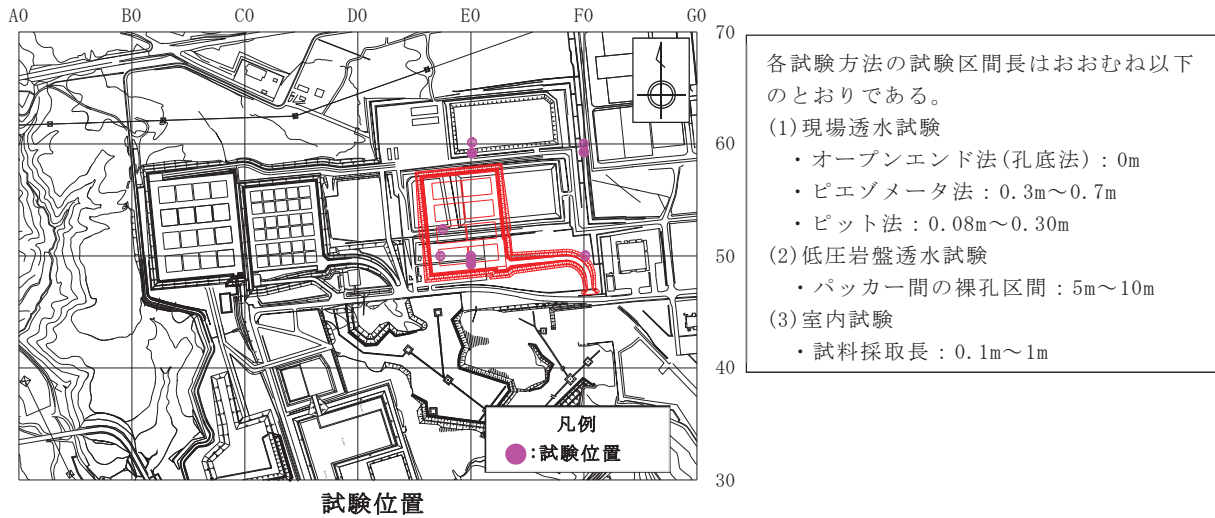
A0 B0 C0 D0 E0 F0 G0

70
60
50
40
30

凡例
:試験位置

試験位置

各試験方法の試験区間長はおおむね以下のとおりである。
(1)現場透水試験
・オープンエンド法(孔底法):0m
・ピエゾメータ法:0.3m～0.7m
・ピット法:0.08m～0.30m
(2)低圧岩盤透水試験
・パッカー間の裸孔区間:5m～10m
(3)室内試験
・試料採取長:0.1m～1m